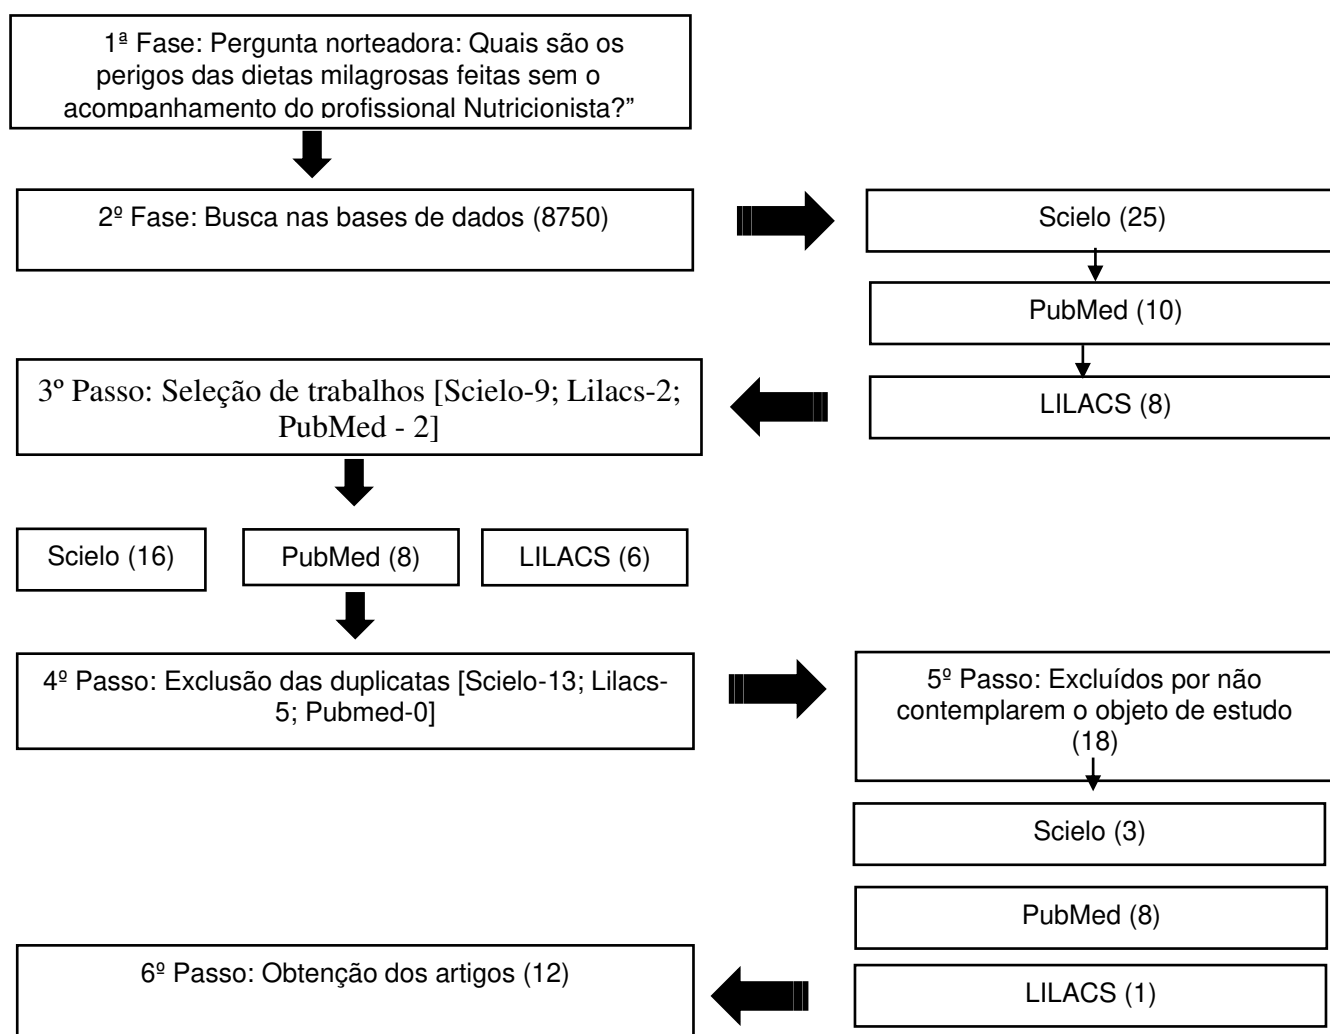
1ª Fase: Pergunta norteadora: Quais são os perigos das dietas milagrosas feitas sem o acompanhamento do profissional Nutricionista?"

2º Fase: Busca nas bases de dados (8750)

Scielo (25)

PubMed (10)

LILACS (8)

3º Passo: Seleção de trabalhos [Scielo-9; Lilacs-2; PubMed - 2]

Scielo (16)

PubMed (8)

LILACS (6)

4º Passo: Exclusão das duplicatas [Scielo-13; Lilacs-5; Pubmed-0]

5º Passo: Excluídos por não contemplarem o objeto de estudo (18)

Scielo (3)

PubMed (8)

LILACS (1)

6º Passo: Obtenção dos artigos (12)